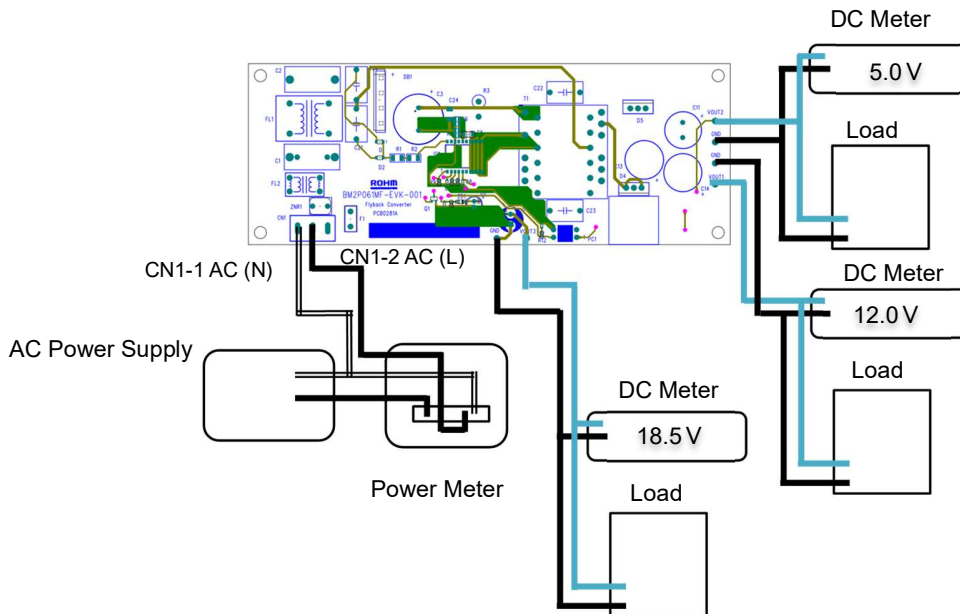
DC Meter
5.0 V
Load
DC Meter
12.0 V
Load
DC Meter
18.5 V
Load
CN1-1 AC (N)
CN1-2 AC (L)
AC Power Supply
Power Meter
C2
DB1
C22
FL1
C3
C24
R3
T1
C1
D2
R1
R2
FL2
ROHM
BM2P061MF-EVK-001
Flyback Converter
PCB0281A
ZNR1
CN1
F1
Q1
GND
VOUT3
C23
PC1
D5
VOUT2
GND
GND
VOUT1
C11
C14
D4
C13